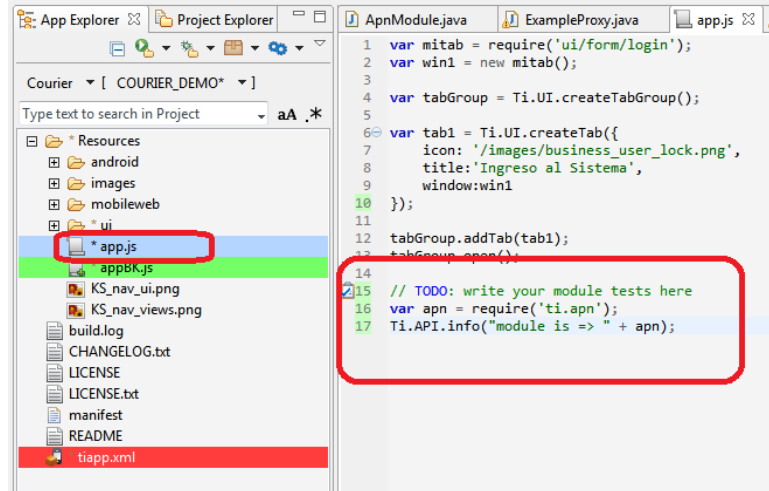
App Explorer ☒ | Project Explorer

Courier ▼ [ COURIER_DEMO* ▼ ]

Type text to search in Project aA .*

* Resources
android
images
mobileweb
* ui
* app.js
appBK.js
KS_nav_ui.png
KS_nav_views.png
build.log
CHANGELOG.txt
LICENSE
LICENSE.txt
manifest
README
tiapp.xml

ApnModule.java | ExampleProxy.java | app.js ☒

1 var mitab = require('ui/form/login');
2 var win1 = new mitab();
3
4 var tabGroup = Ti.UI.createTabGroup();
5
6 var tab1 = Ti.UI.createTab({
7 icon: '/images/business_user_lock.png',
8 title:'Ingreso al Sistema',
9 window:win1
10 });
11
12 tabGroup.addTab(tab1);
13 tabGroup.open();
14
15 // TODO: write your module tests here
16 var apn = require('ti.apn');
17 Ti.API.info("module is => " + apn);